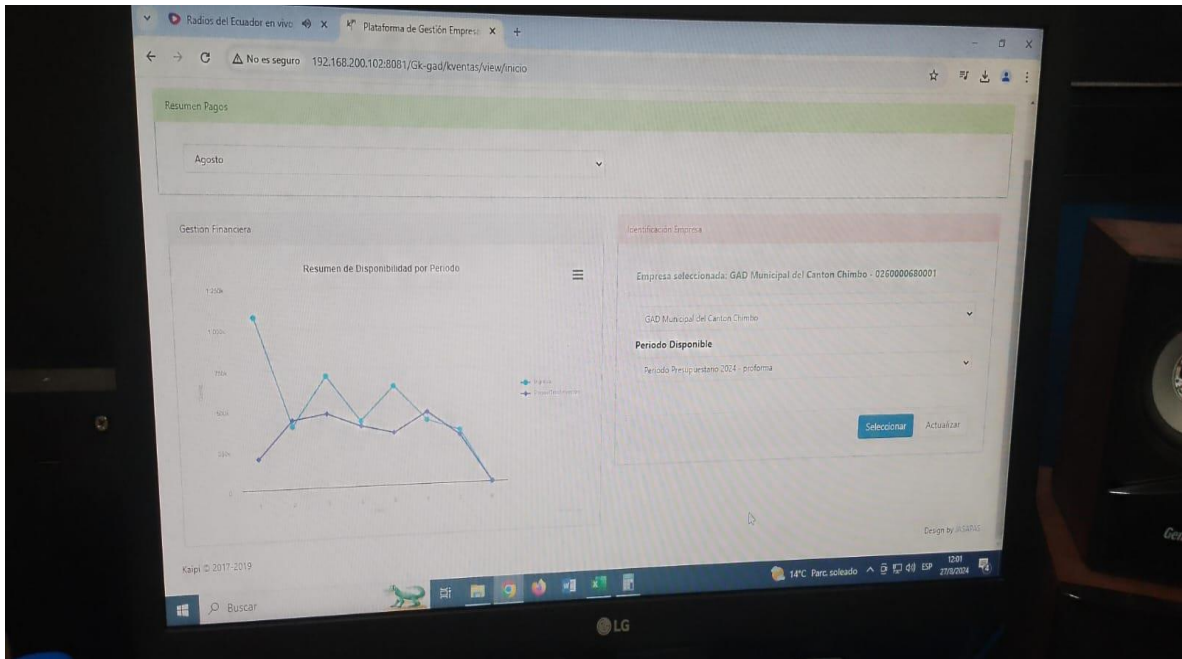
Radios del Ecuador en vivo
Plataforma de Gestión Empresa
No es seguro 192.168.200.102:8081/Gk-gad/kventas/view/inicio

Resumen Pagos

Agosto

Gestion Financiera

Resumen de Disponibilidad por Periodo

1.250k
1.000k
750k
500k
250k
0

Ingreso
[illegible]

Identificación Empresa

Empresa seleccionada: GAD Municipal del Canton Chimbo - 0260000680001

GAD Municipal del Canton Chimbo

Periodo Disponible

Periodo Presupuestario 2024 - proforma

Seleccionar
Actualizar

Design by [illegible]

Kaipi © 2017-2019

Buscar

14°C Parc. soleado ESP 12:01 27/8/2024

LG

Ge